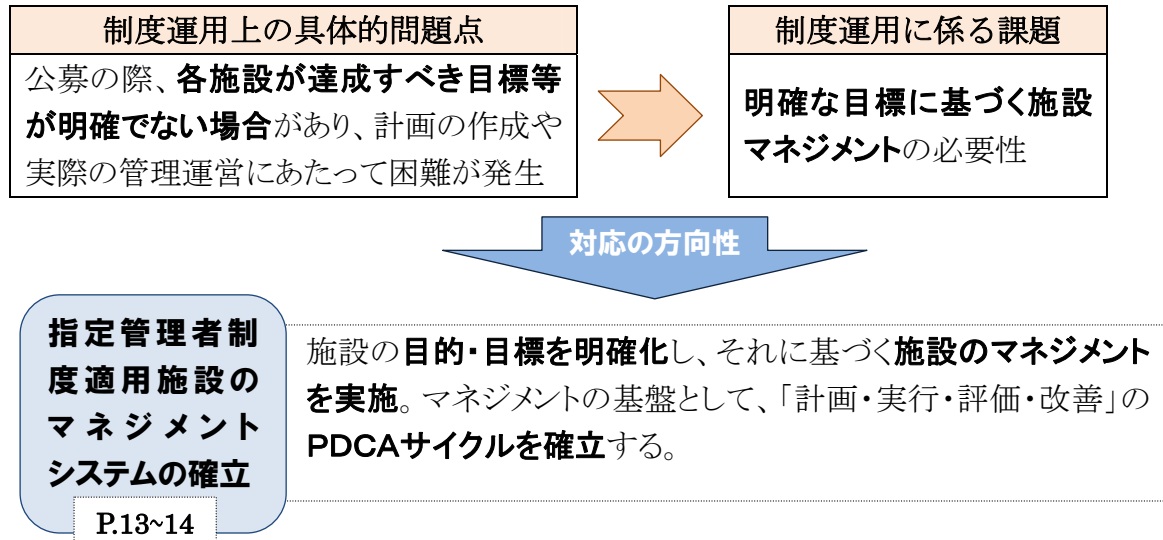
制度運用上の具体的問題点

公募の際、各施設が達成すべき目標等が明確でない場合があり、計画の作成や実際の管理運営にあたって困難が発生

制度運用に係る課題

明確な目標に基づく施設マネジメントの必要性

対応の方向性

指定管理者制度適用施設のマネジメントシステムの確立

P.13~14

施設の目的・目標を明確化し、それに基づく施設のマネジメントを実施。マネジメントの基盤として、「計画・実行・評価・改善」のPDCAサイクルを確立する。